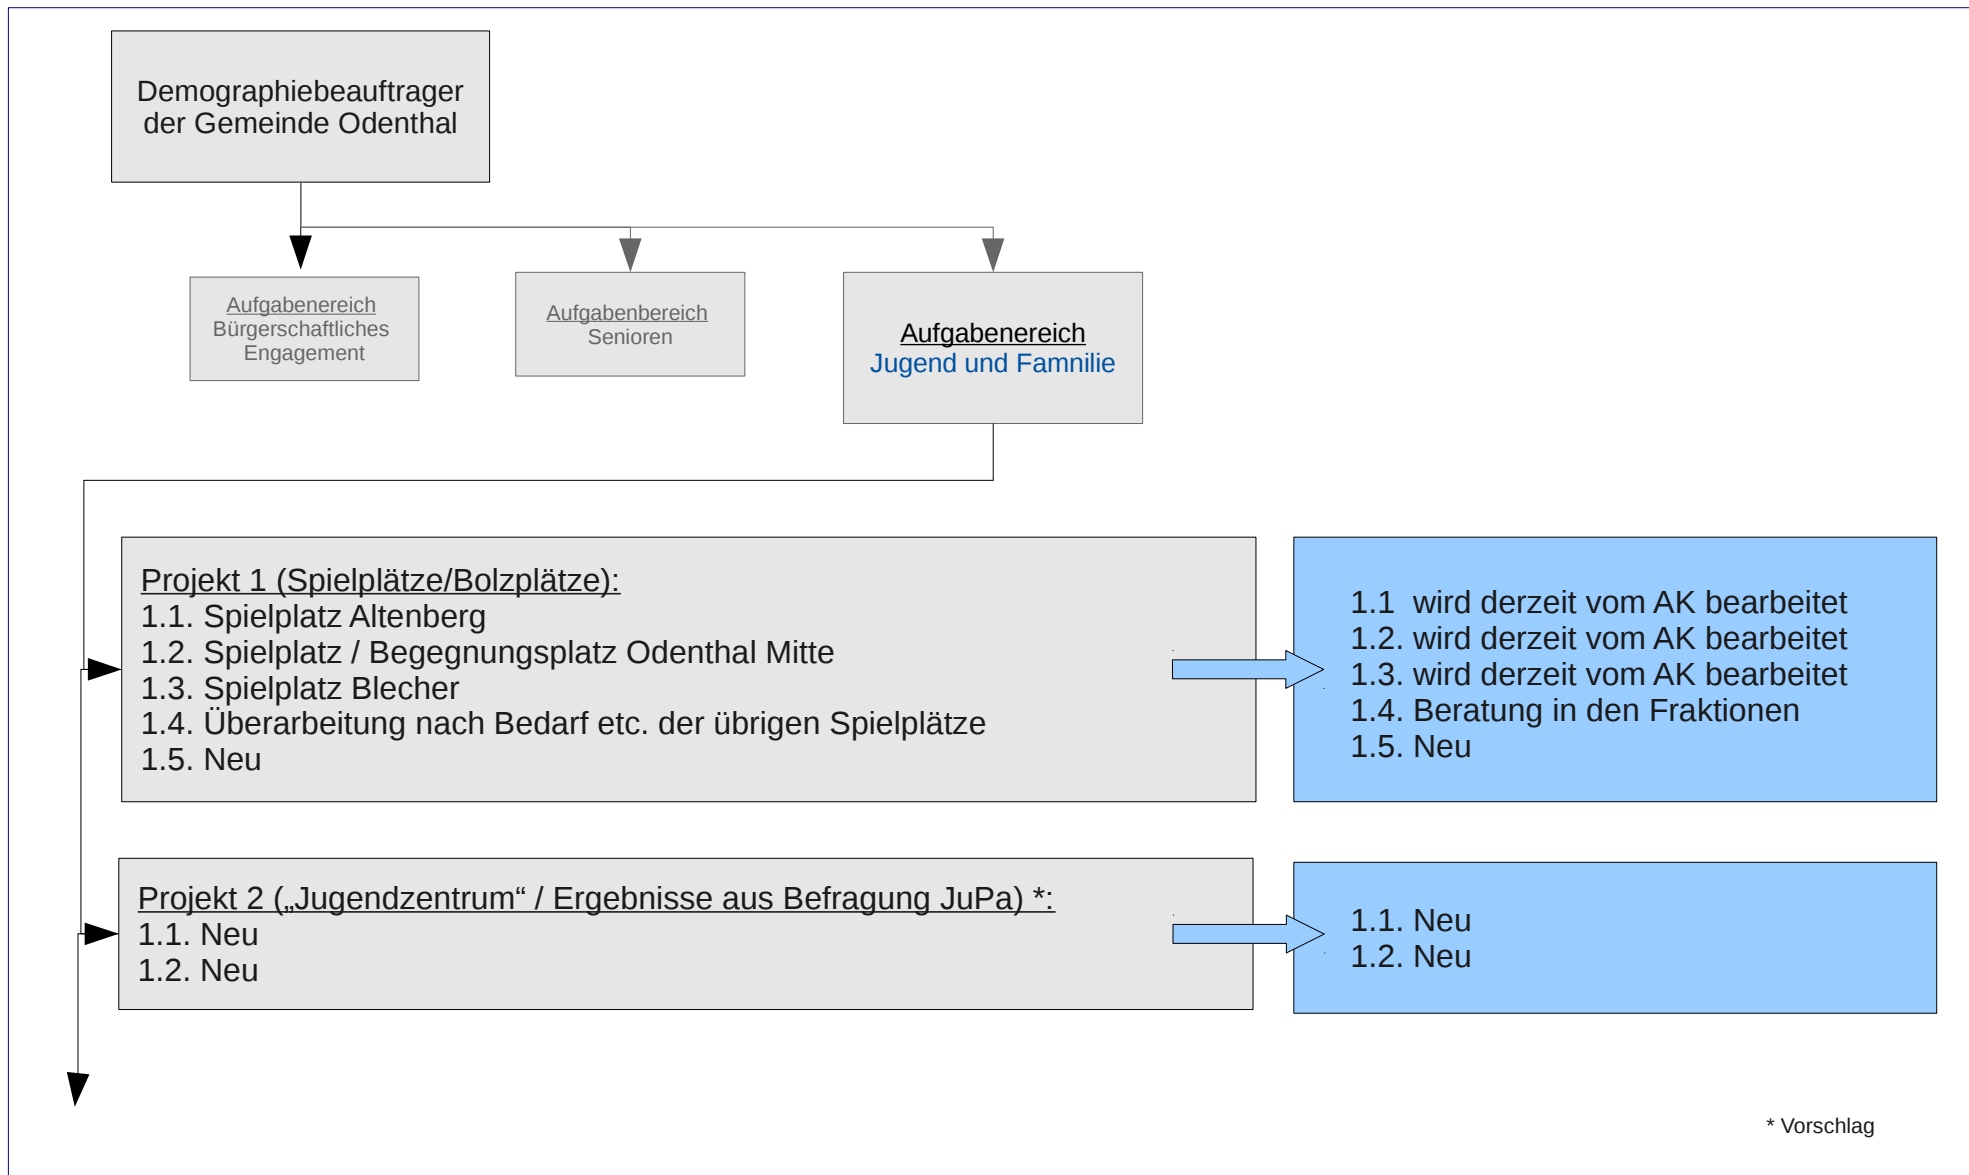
Demographiebeauftrager der Gemeinde Odenthal

Aufgabenereich Bürgerschaftliches Engagement

Aufgabenbereich Senioren

Aufgabenereich Jugend und Famnilie

Projekt 1 (Spielplätze/Bolzplätze):
1.1. Spielplatz Altenberg
1.2. Spielplatz / Begegnungsplatz Odenthal Mitte
1.3. Spielplatz Blecher
1.4. Überarbeitung nach Bedarf etc. der übrigen Spielplätze
1.5. Neu

1.1 wird derzeit vom AK bearbeitet
1.2. wird derzeit vom AK bearbeitet
1.3. wird derzeit vom AK bearbeitet
1.4. Beratung in den Fraktionen
1.5. Neu

Projekt 2 („Jugendzentrum“ / Ergebnisse aus Befragung JuPa) *:
1.1. Neu
1.2. Neu

1.1. Neu
1.2. Neu

* Vorschlag